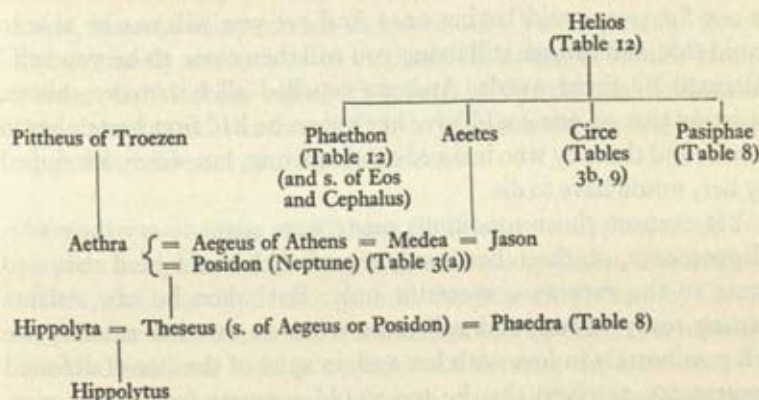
Helios
(Table 12)

Pittheus of Troezen

Phaethon
(Table 12)
(and s. of Eos and Cephalus)

Aeetes

Circe
(Tables 3b, 9)

Pasiphae
(Table 8)

Aethra { = Aegeus of Athens = Medea = Jason
= Posidon (Neptune) (Table 3(a))

Hippolyta = Theseus (s. of Aegeus or Posidon) = Phaedra (Table 8)

Hippolytus